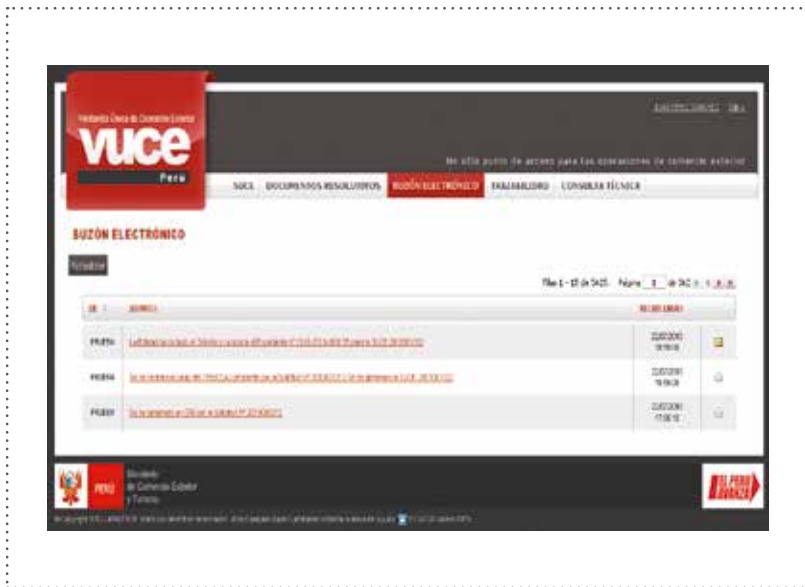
Ventanilla Única de Comercio Exterior

VUCE

Perú

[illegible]

Un sólo punto de acceso para las operaciones de comercio exterior

SUCE DOCUMENTOS RESOLUTIVOS BUZÓN ELECTRÓNICO TRAZABILIDAD CONSULTA TÉCNICA

BUZÓN ELECTRÓNICO

Actualizar

Filas 1 - 10 de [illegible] Página 1 de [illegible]

| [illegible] | ASUNTO | RECIBIDO |  |
|---|---|---|---|
| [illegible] | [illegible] | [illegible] |  |
| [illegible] | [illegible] | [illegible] |  |
| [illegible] | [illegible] | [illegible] |  |

PERÚ Ministerio de Comercio Exterior y Turismo

EL PERÚ AVANZA

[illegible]